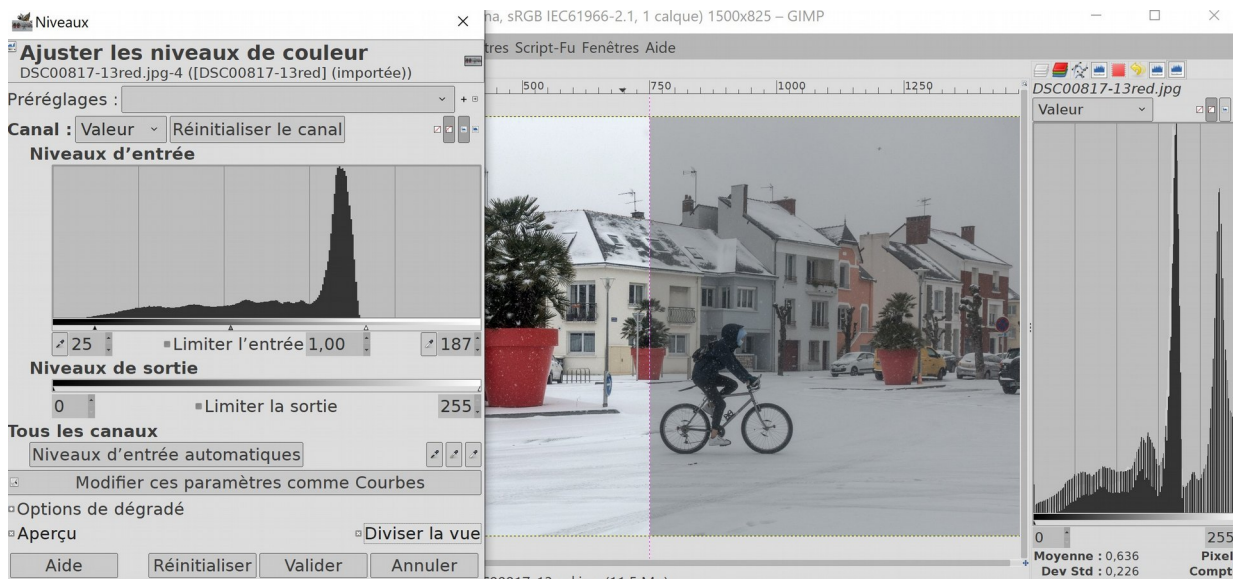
Niveaux
Ajuster les niveaux de couleur
DSC00817-13red.jpg-4 ([DSC00817-13red] (importée))
Préréglages :
Canal : Valeur Réinitialiser le canal
Niveaux d'entrée
25 Limiter l'entrée 1,00 187
Niveaux de sortie
0 Limiter la sortie 255
Tous les canaux
Niveaux d'entrée automatiques
Modifier ces paramètres comme Courbes
Options de dégradé
Aperçu
Diviser la vue
Aide Réinitialiser Valider Annuler

ha, sRGB IEC61966-2.1, 1 calque) 1500x825 – GIMP
tres Script-Fu Fenêtres Aide
500 750 1000 1250

DSC00817-13red.jpg
Valeur
0 255
Moyenne : 0,636
Dev Std : 0,226
Pixel
Compt